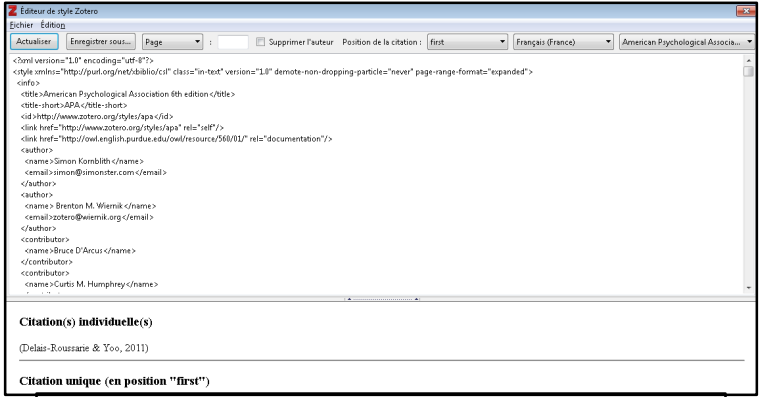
Éditeur de style Zotero

Fichier Édition

Actualiser Enregistrer sous... Page : Supprimer l'auteur Position de la citation : first Français (France) American Psychological Associa...

<?xml version="1.0" encoding="utf-8"?>
<style xmlns="http://purl.org/net/xbiblio/csl" class="in-text" version="1.0" demote-non-dropping-particle="never" page-range-format="expanded">
<info>
<title>American Psychological Association 6th edition</title>
<title-short>APA</title-short>
<id>http://www.zotero.org/styles/apa</id>
<link href="http://www.zotero.org/styles/apa" rel="self"/>
<link href="http://owl.english.purdue.edu/owl/resource/560/01/" rel="documentation"/>
<author>
<name>Simon Kornblith</name>
<email>simon@simonster.com</email>
</author>
<author>
<name> Brenton M. Wiernik</name>
<email>zotero@wiernik.org</email>
</author>
<contributor>
<name>Bruce D'Arcus</name>
</contributor>
<contributor>
<name>Curtis M. Humphrey</name>

Citation(s) individuelle(s)

(Delais-Roussarie & Yoo, 2011)

Citation unique (en position "first")